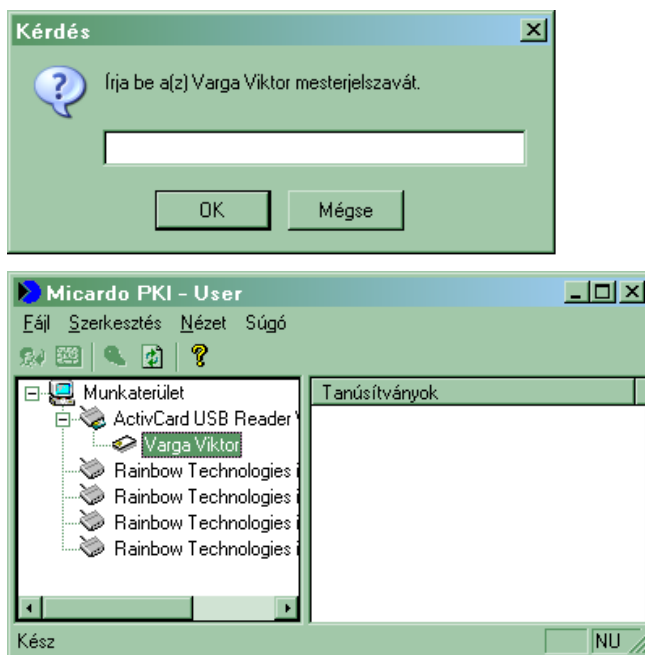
Kérdés

Írja be a(z) Varga Viktor mesterjelszavát.

OK Mégse

Micardo PKI - User

Fájl Szerkesztés Nézet Súgó

Munkaterület
ActivCard USB Reader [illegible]
Varga Viktor
Rainbow Technologies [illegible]
Rainbow Technologies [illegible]
Rainbow Technologies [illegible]
Rainbow Technologies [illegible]

Tanúsítványok

Kész NU